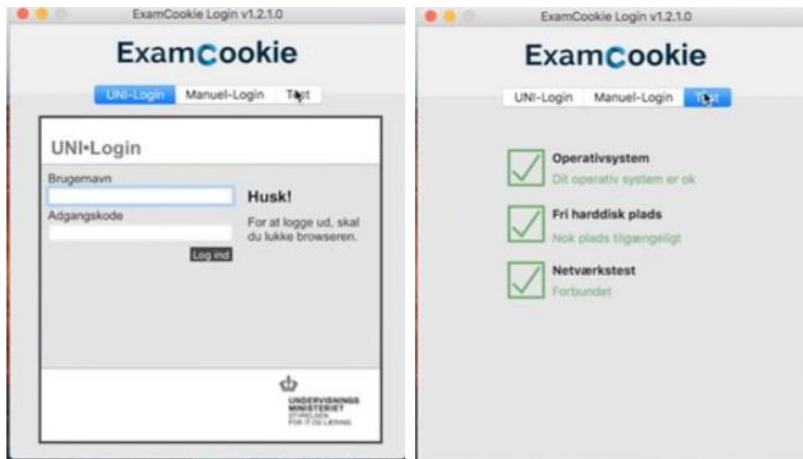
ExamCookie Login v1.2.1.0

ExamCookie

UNI-Login | Manuel-Login | Test

UNI•Login

Brugernavn

Adgangskode

Log ind

Husk!

For at logge ud, skal du lukke browseren.

UNDERVISNINGS MINISTERIET
STYRELSEN FOR IT OG LÆRING

ExamCookie Login v1.2.1.0

ExamCookie

UNI-Login | Manuel-Login | Test

Operativsystem
Dit operativ system er ok

Fri harddisk plads
Nok plads tilgængeligt

Netværkstest
Forbundet